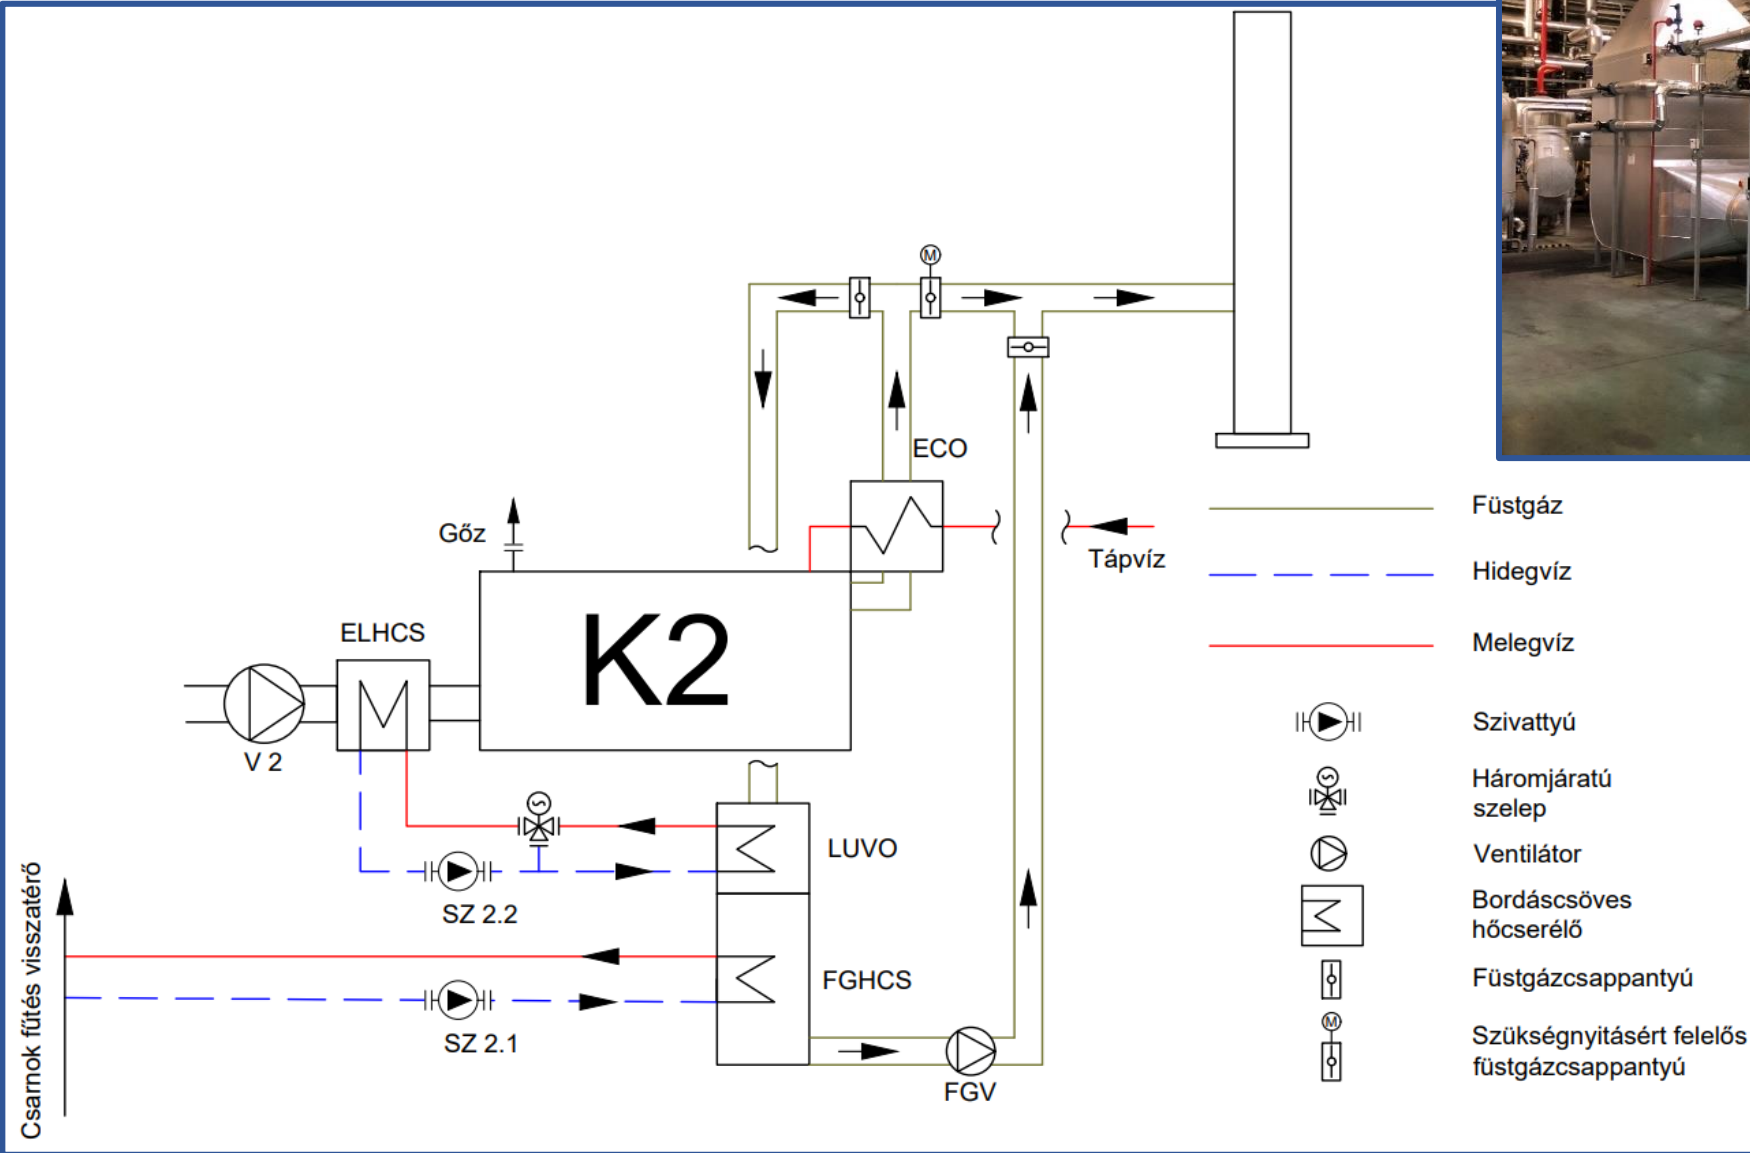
M

ECO

Gőz

Tápvíz

K2

ELHCS

V 2

LUVO

SZ 2.2

FGHCS

SZ 2.1

FGV

Csarnok fűtés visszatérő

Füstgáz

Hidegvíz

Melegvíz

Szivattyú

Háromjáratú szelep

Ventilátor

Bordáscsöves hőcserélő

Füstgázcsappantyú

M

Szükségnyitásért felelős füstgázcsappantyú